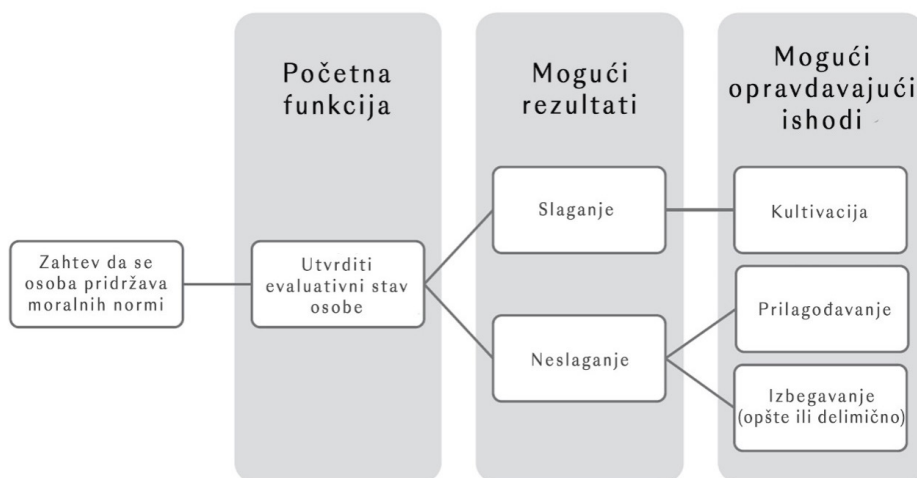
Početna funkcija

Mogući rezultati

Mogući opravdavajući ishodi

Zahtev da se osoba pridržava moralnih normi

Utvrditi evaluativni stav osobe

Slaganje

Neslaganje

Kultivacija

Prilagođavanje

Izbegavanje (opšte ili delimično)